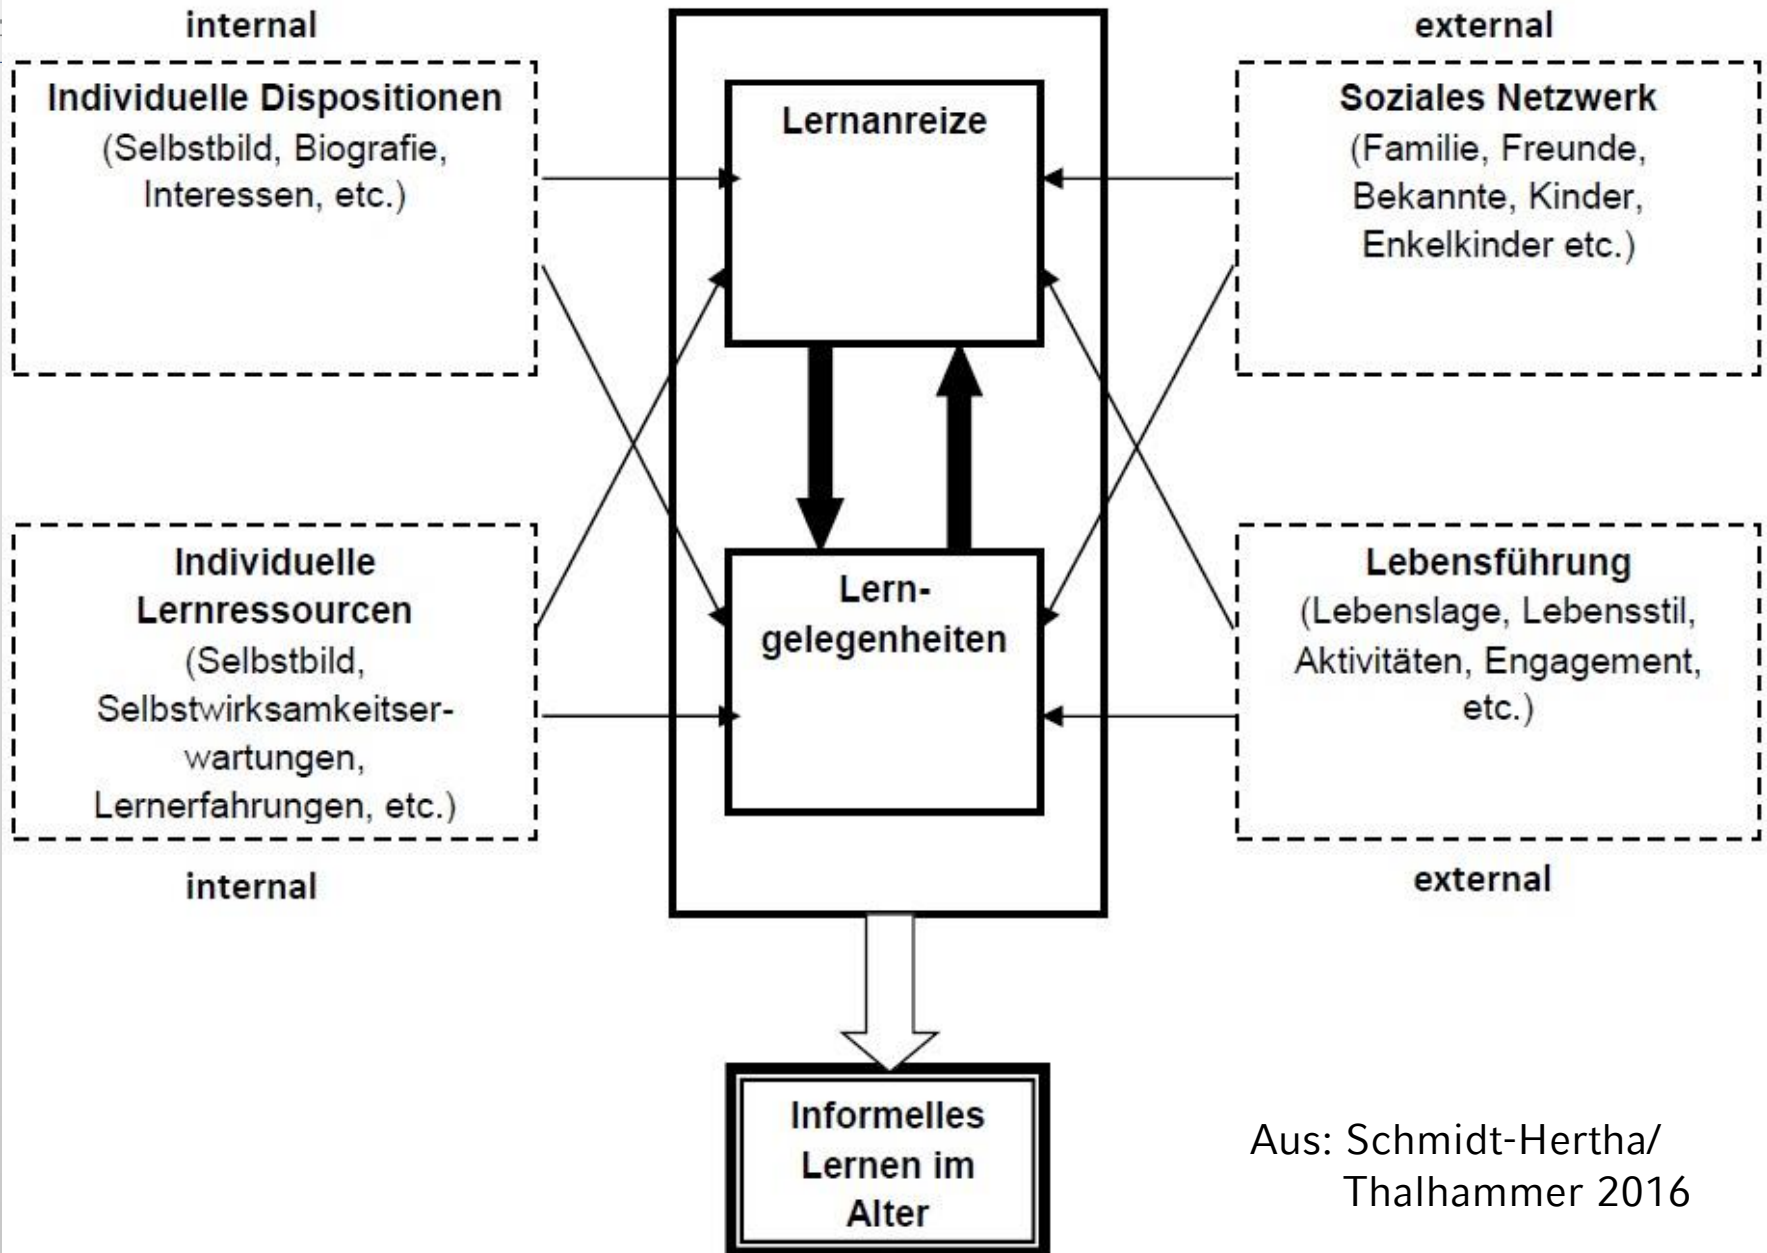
internal

Individuelle Dispositionen
(Selbstbild, Biografie, Interessen, etc.)

Individuelle Lernressourcen
(Selbstbild, Selbstwirksamkeitserwartungen, Lernerfahrungen, etc.)

internal

Lernanreize

Lern-
gelegenheiten

external

Soziales Netzwerk
(Familie, Freunde, Bekannte, Kinder, Enkelkinder etc.)

Lebensführung
(Lebenslage, Lebensstil, Aktivitäten, Engagement, etc.)

external

Informelles Lernen im Alter

Aus: Schmidt-Hertha/ Thalhammer 2016